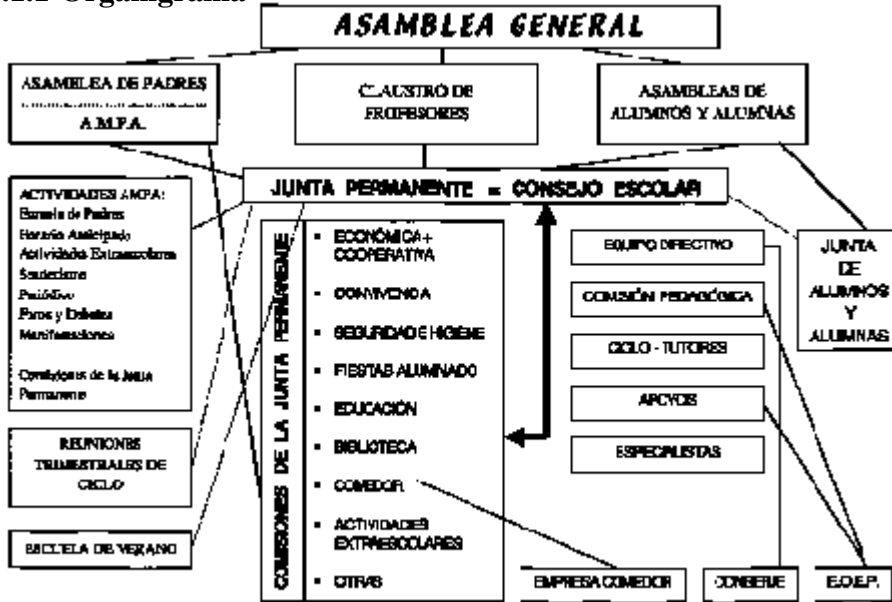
1.2 Organigrama

ASAMBLEA GENERAL

ASAMBLEA DE PADRES
A.M.P.A.

CLAUSTRO DE PROFESORES

ASAMBLEAS DE ALUMNOS Y ALUMNAS

JUNTA PERMANENTE = CONSEJO ESCOLAR

ACTIVIDADES AMPA:
Escuela de Padres
Horario Anticipado
Actividades Extraescolares
Senderismo
Periódico
Foros y Debates
Manifestaciones

Comisiones de la Junta Permanente

REUNIONES TRIMESTRALES DE CICLO

ESCUELA DE VERANO

COMISIONES DE LA JUNTA PERMANENTE

ECONÓMICA + COOPERATIVA
CONVIVENCIA
SEGURIDAD E HIGIENE
FIESTAS ALUMNADO
EDUCACIÓN
BIBLIOTECA
COMEDOR
ACTIVIDADES EXTRAESCOLARES
OTRAS

EQUIPO DIRECTIVO
COMISIÓN PEDAGÓGICA
CICLO - TUTORES
APOYOS
ESPECIALISTAS

JUNTA DE ALUMNOS Y ALUMNAS

EMPRESA COMEDOR
CONSERJE
E.O.E.P.